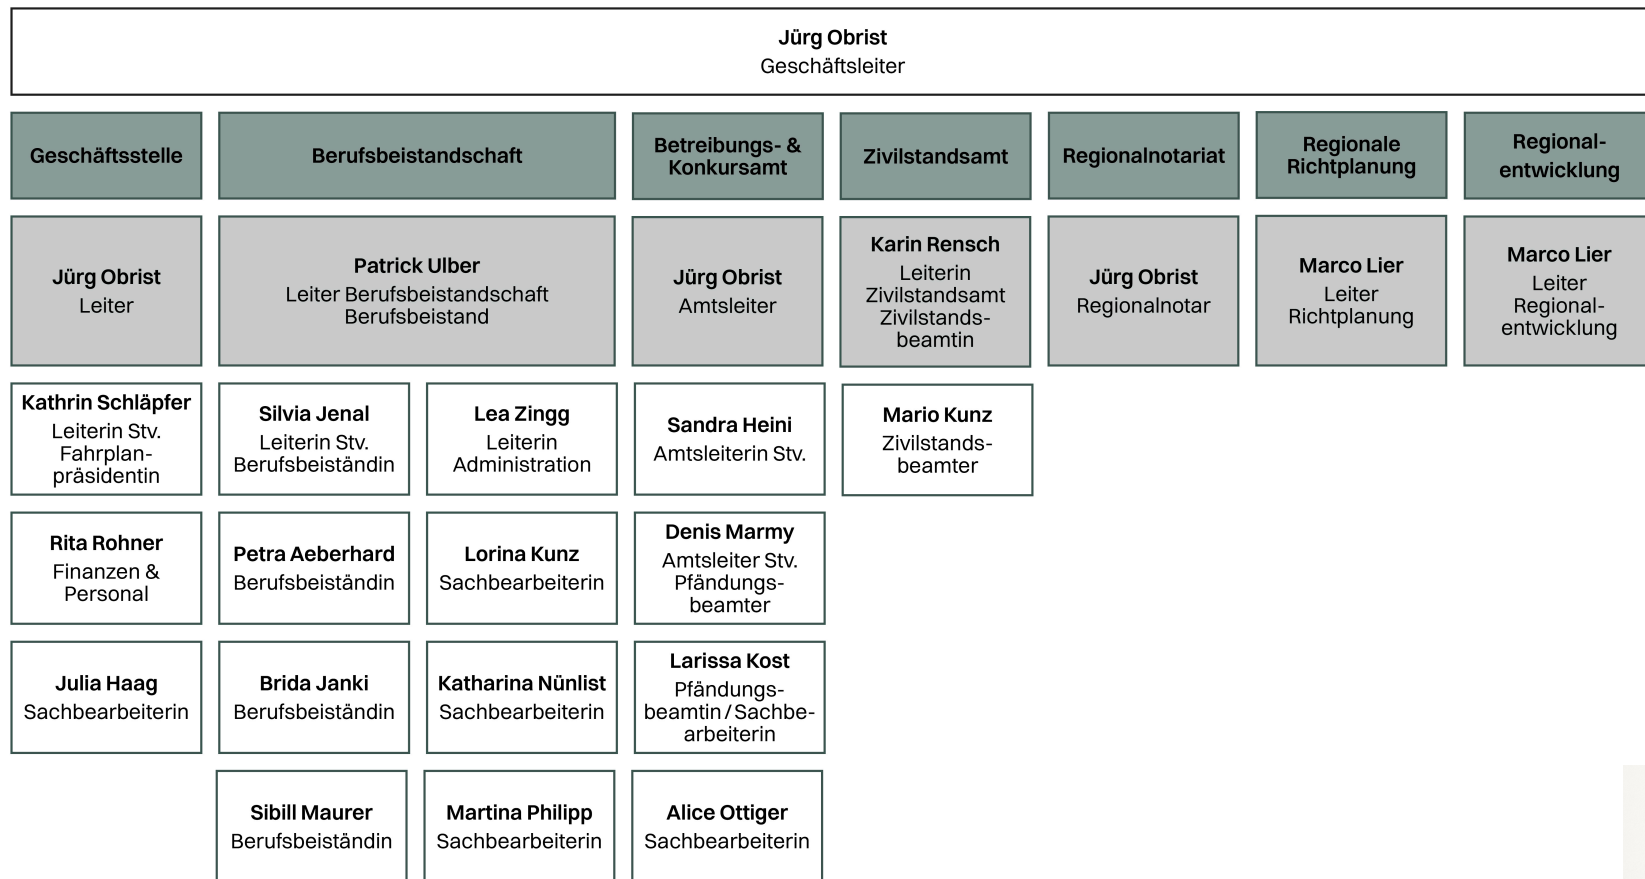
Jürg Obrist
Geschäftsleiter

Geschäftsstelle

Berufsbeistandschaft

Betreibungs- & Konkursamt

Zivilstandsamt

Regionalnotariat

Regionale Richtplanung

Regionalentwicklung

Jürg Obrist
Leiter

Patrick Ulber
Leiter Berufsbeistandschaft Berufsbeistand

Jürg Obrist
Amtsleiter

Karin Rensch
Leiterin Zivilstandsamt Zivilstandsbeamtin

Jürg Obrist
Regionalnotar

Marco Lier
Leiter Richtplanung

Marco Lier
Leiter Regionalentwicklung

Kathrin Schläpfer
Leiterin Stv. Fahrplanpräsidentin

Silvia Jenal
Leiterin Stv. Berufsbeiständin

Lea Zingg
Leiterin Administration

Sandra Heini
Amtsleiterin Stv.

Mario Kunz
Zivilstandsbeamter

Rita Rohner
Finanzen & Personal

Petra Aeberhard
Berufsbeiständin

Lorina Kunz
Sachbearbeiterin

Denis Marmy
Amtsleiter Stv. Pfändungsbeamter

Julia Haag
Sachbearbeiterin

Brida Janki
Berufsbeiständin

Katharina Nünlist
Sachbearbeiterin

Larissa Kost
Pfändungsbeamtin / Sachbearbeiterin

Sibill Maurer
Berufsbeiständin

Martina Philipp
Sachbearbeiterin

Alice Ottiger
Sachbearbeiterin